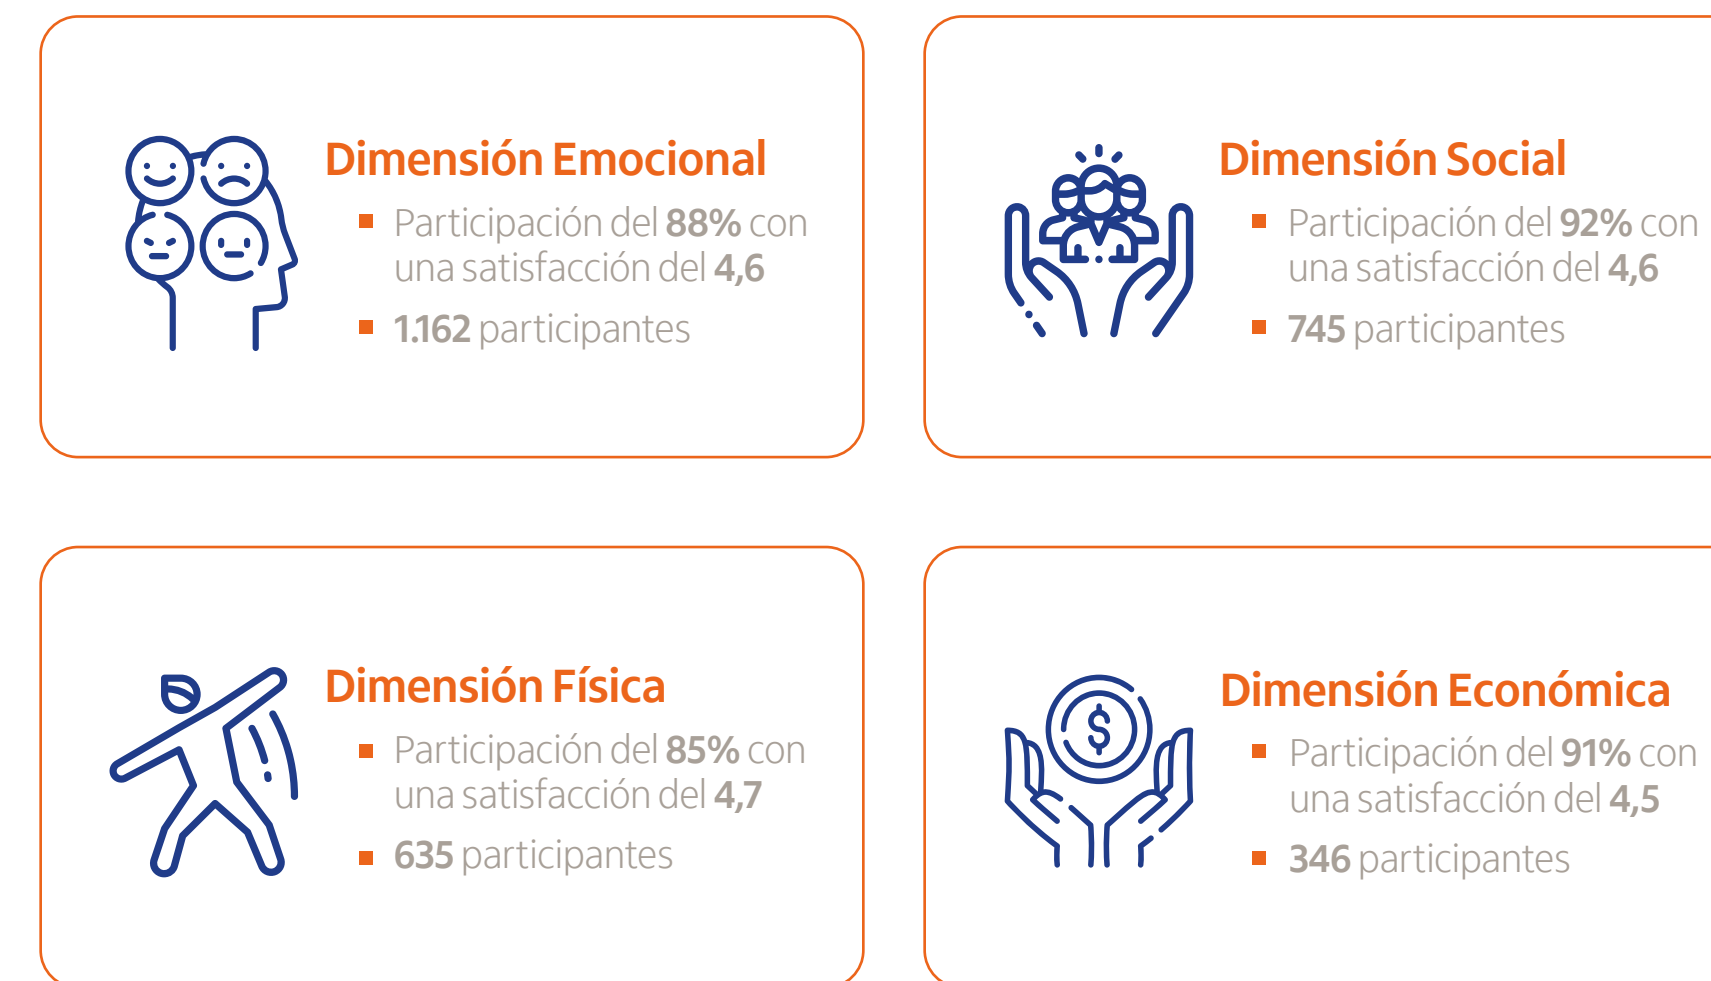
Dimensión Emocional

- Participación del 88% con una satisfacción del 4,6
- 1.162 participantes

Dimensión Social

- Participación del 92% con una satisfacción del 4,6
- 745 participantes

Dimensión Física

- Participación del 85% con una satisfacción del 4,7
- 635 participantes

Dimensión Económica

- Participación del 91% con una satisfacción del 4,5
- 346 participantes